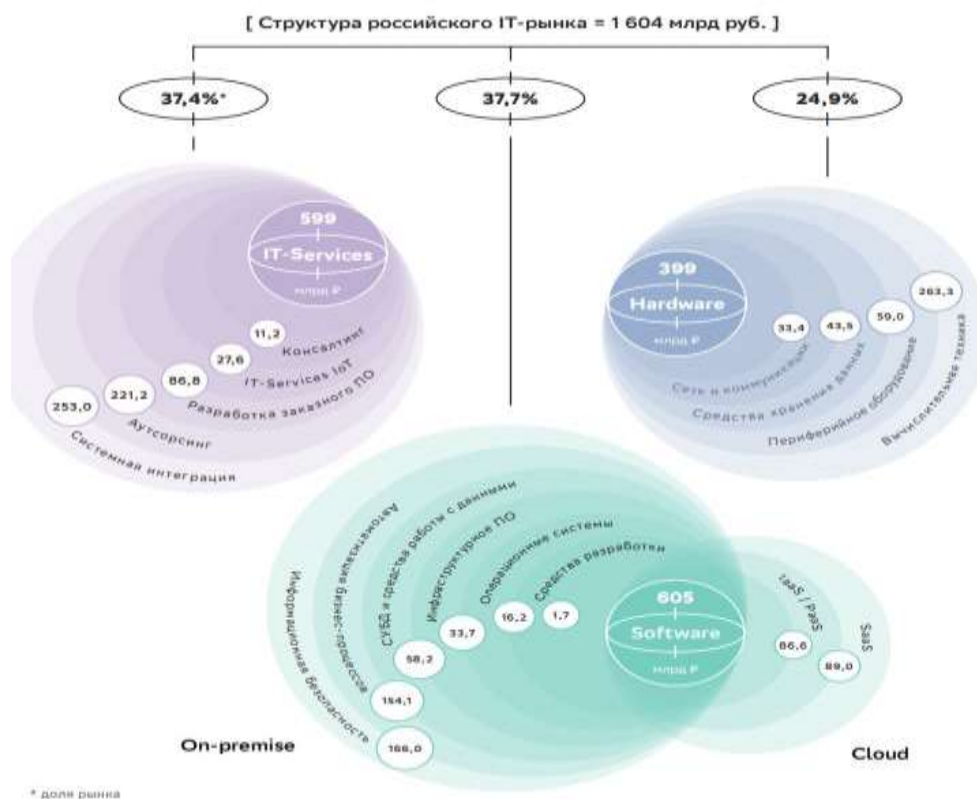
[ Структура российского IT-рынка = 1 604 млрд руб. ]

37,4%*

37,7%

24,9%

599
IT-Services
млрд ₽

11,2
Консалтинг

27,6
IT-Services IoT

86,8
Разработка заказного ПО

221,2
Аутсорсинг

253,0
Системная интеграция

399
Hardware
млрд ₽

33,4
Сеть и коммуникации

43,5
Средства хранения данных

59,0
Периферийное оборудование

263,3
Вычислительная техника

Информационная безопасность
Автоматизация бизнес-процесса
СУБД и средства работы с данными
Инфраструктурное ПО
Операционные системы
Средства разработки

166,0
154,1
58,2
33,7
16,2
1,7

605
Software
млрд ₽

IaaS / PaaS
SaaS

86,6
89,0

On-premise

Cloud

* доля рынка